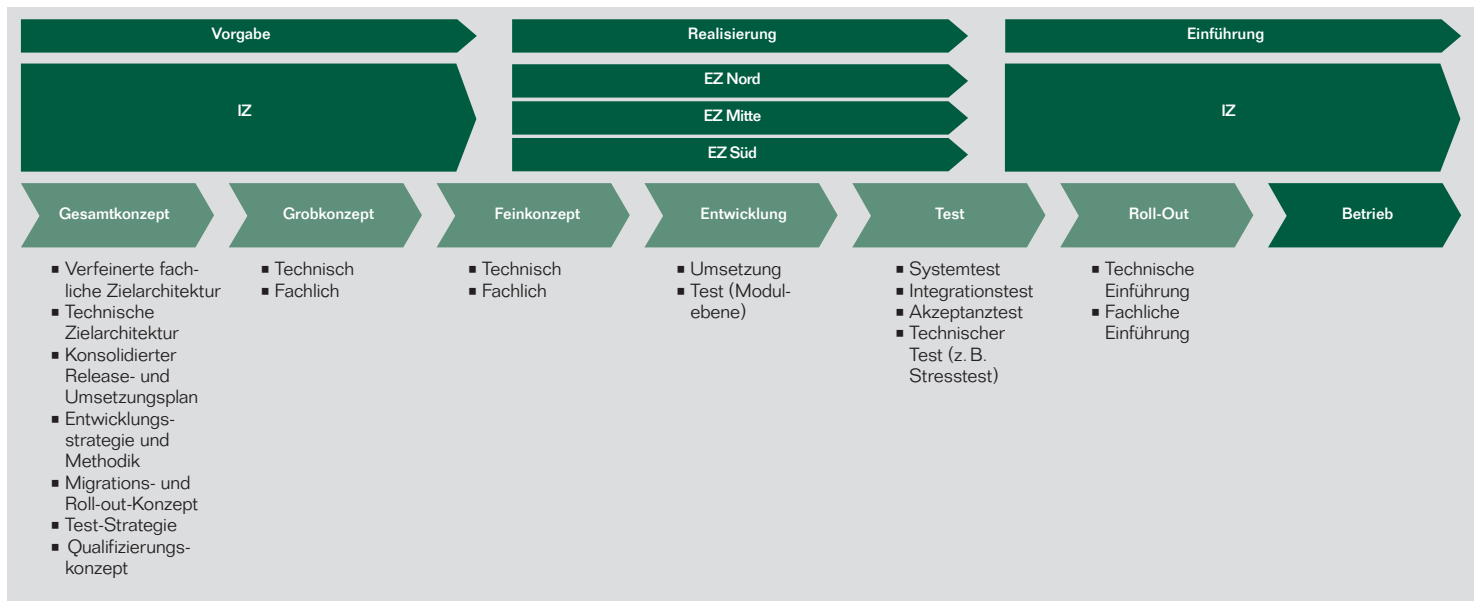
Vorgabe

Realisierung

Einführung

IZ

EZ Nord

EZ Mitte

EZ Süd

IZ

Gesamtkonzept

Grobkonzept

Feinkonzept

Entwicklung

Test

Roll-Out

Betrieb

■ Verfeinerte fachliche Zielarchitektur
■ Technische Zielarchitektur
■ Konsolidierter Release- und Umsetzungsplan
■ Entwicklungsstrategie und Methodik
■ Migrations- und Roll-out-Konzept
■ Test-Strategie
■ Qualifizierungskonzept

■ Technisch
■ Fachlich

■ Technisch
■ Fachlich

■ Umsetzung
■ Test (Modulebene)

■ Systemtest
■ Integrationstest
■ Akzeptanztest
■ Technischer Test (z. B. Stresstest)

■ Technische Einführung
■ Fachliche Einführung